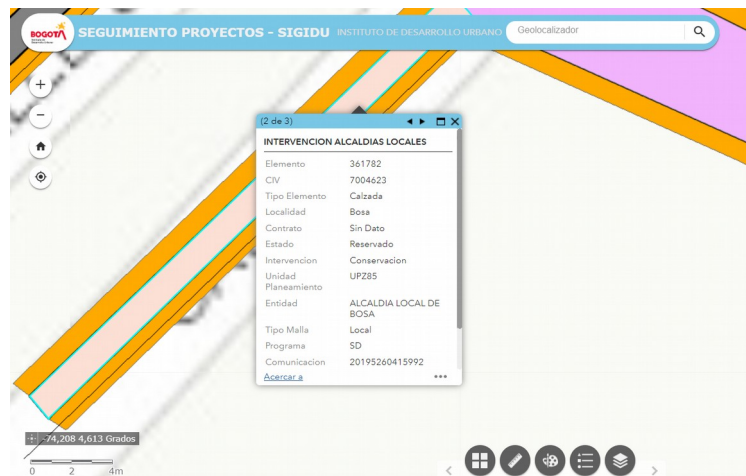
BOGOTÁ

SEGUIMIENTO PROYECTOS - SIGIDU INSTITUTO DE DESARROLLO URBANO

Geolocalizador

(2 de 3)

INTERVENCION ALCALDIAS LOCALES

| | |
|---|---|
| Elemento | 361782 |
| CIV | 7004623 |
| Tipo Elemento | Calzada |
| Localidad | Bosa |
| Contrato | Sin Dato |
| Estado | Reservado |
| Intervencion | Conservacion |
| Unidad Planeamiento | UPZ85 |
| Entidad | ALCALDIA LOCAL DE BOSA |
| Tipo Malla | Local |
| Programa | SD |
| Comunicacion | 20195260415992 |

Acercar a

-74,208 4,613 Grados

0 2 4m